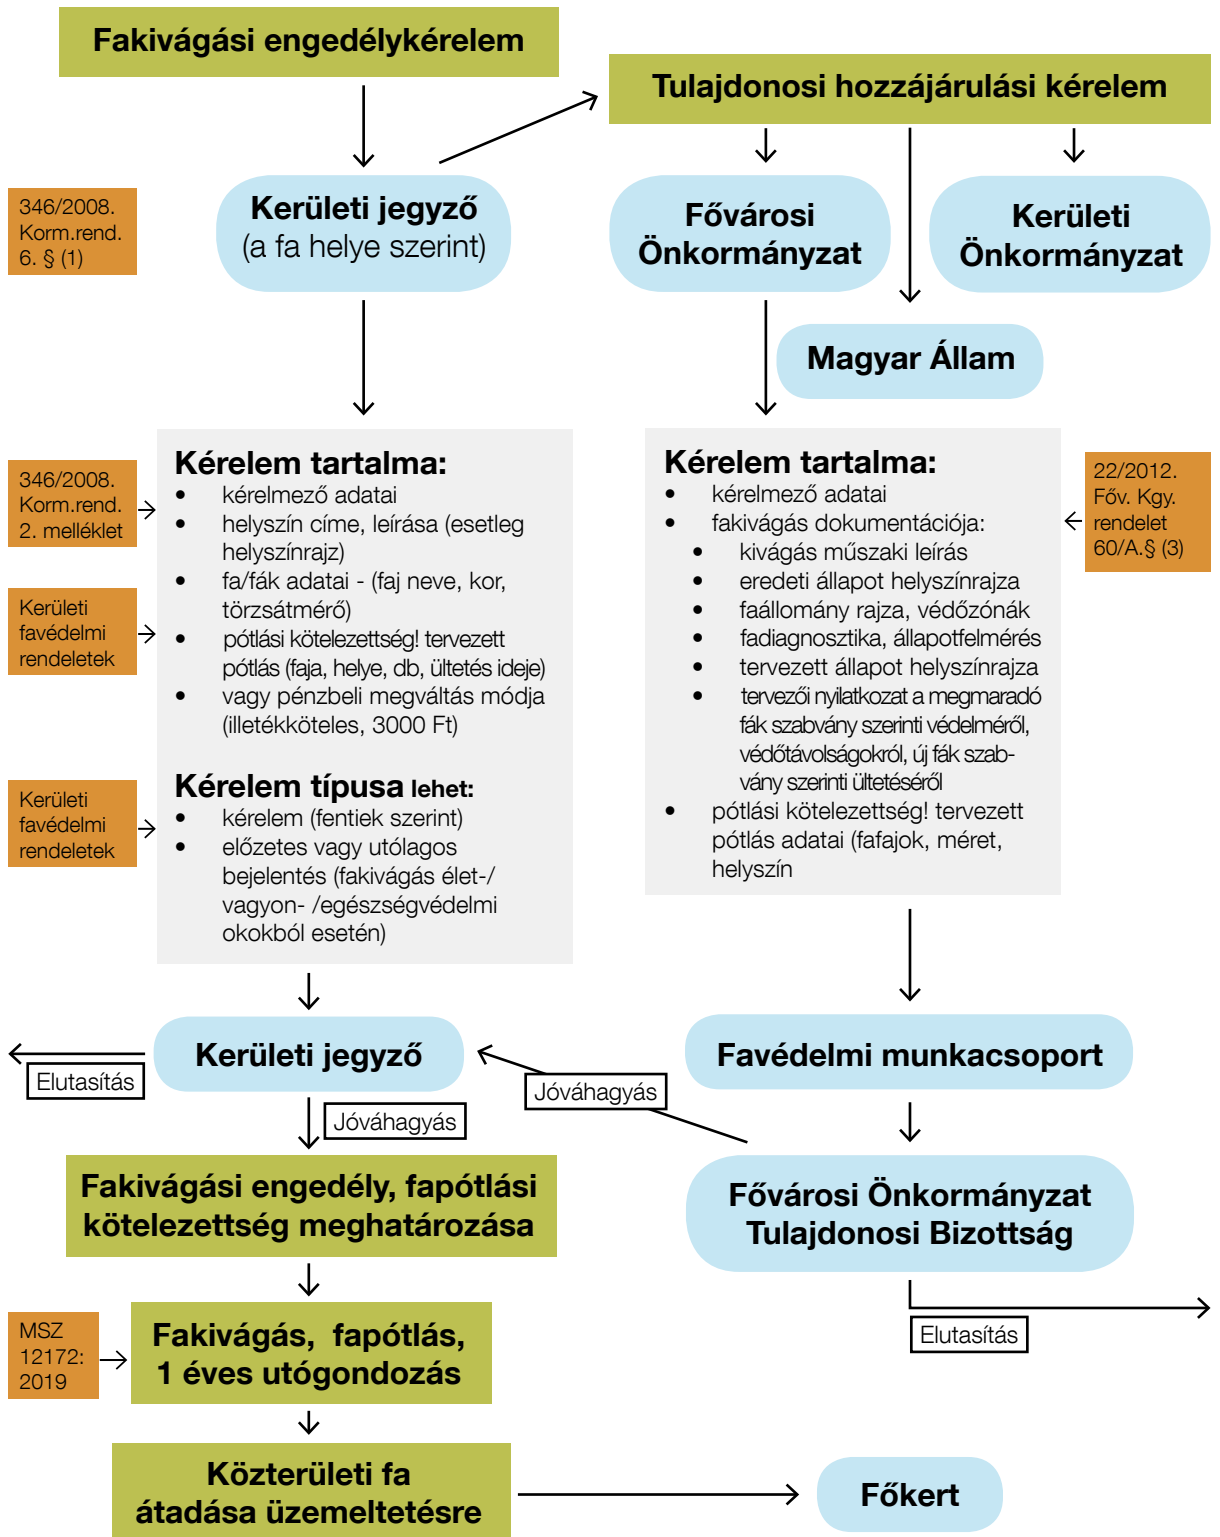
Fakivágási engedélykérelem

Tulajdonosi hozzájárulási kérelem

346/2008. Korm.rend. 6. § (1)

Kerületi jegyző
(a fa helye szerint)

Fővárosi Önkormányzat

Kerületi Önkormányzat

Magyar Állam

346/2008. Korm.rend. 2. melléklet

Kerületi favédelmi rendeletek

Kérelem tartalma:
- kérelmező adatai
- helyszín címe, leírása (esetleg helyszínrajz)
- fa/fák adatai - (faj neve, kor, törzsátmérő)
- pótlási kötelezettség! tervezett pótlás (faja, helye, db, ültetés ideje)
- vagy pénzbeli megváltás módja (illetékköteles, 3000 Ft)

Kerületi favédelmi rendeletek

Kérelem típusa lehet:
- kérelem (fentiek szerint)
- előzetes vagy utólagos bejelentés (fakivágás élet-/ vagyon- /egészségvédelmi okokból esetén)

Kérelem tartalma:
- kérelmező adatai
- fakivágás dokumentációja:
  - kivágás műszaki leírás
  - eredeti állapot helyszínrajza
  - faállomány rajza, védőzónák
  - fadiagnosztika, állapotfelmérés
  - tervezett állapot helyszínrajza
  - tervezői nyilatkozat a megmaradó fák szabvány szerinti védelméről, védőtávolságokról, új fák szabvány szerinti ültetéséről
- pótlási kötelezettség! tervezett pótlás adatai (fafajok, méret, helyszín

22/2012. Főv. Kgy. rendelet 60/A.§ (3)

Kerületi jegyző

Elutasítás

Jóváhagyás

Jóváhagyás

Favédelmi munkacsoport

Fakivágási engedély, fapótlási kötelezettség meghatározása

Fővárosi Önkormányzat Tulajdonosi Bizottság

Elutasítás

MSZ 12172: 2019

Fakivágás, fapótlás, 1 éves utógondozás

Közterületi fa átadása üzemeltetésre

Főkert